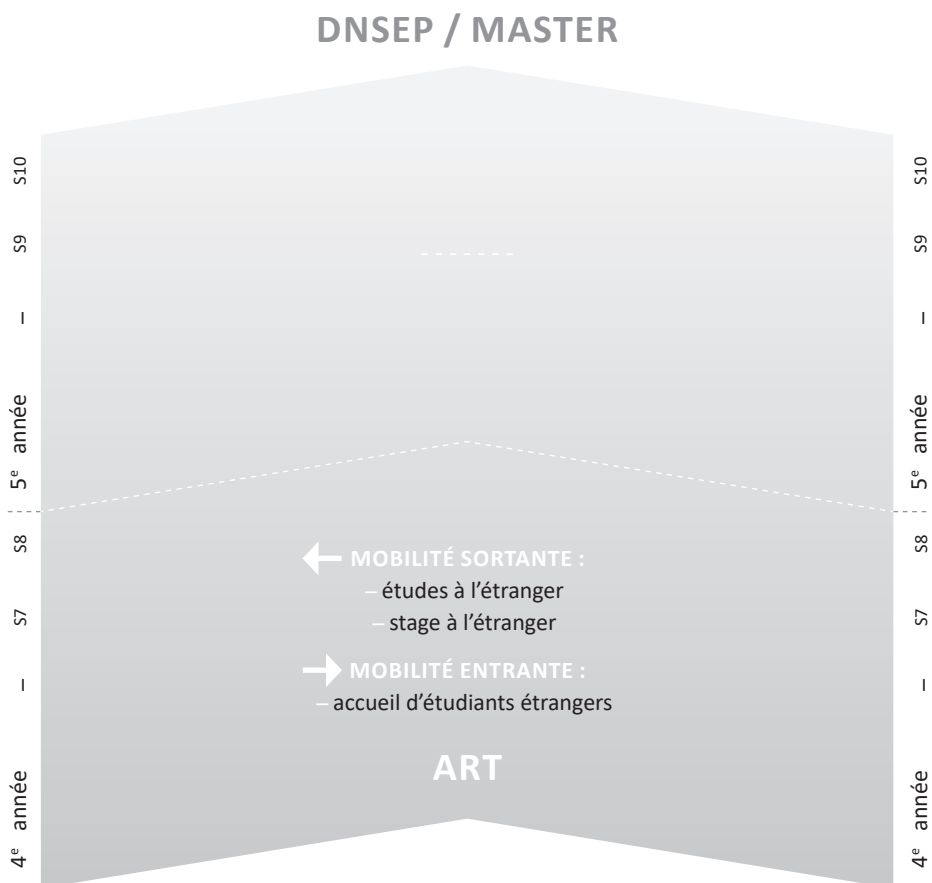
DNSEP / MASTER

5e année – S9 S10

4e année – S7 S8

MOBILITÉ SORTANTE :
– études à l'étranger
– stage à l'étranger

MOBILITÉ ENTRANTE :
– accueil d'étudiants étrangers

ART

5e année – S9 S10

4e année – S7 S8